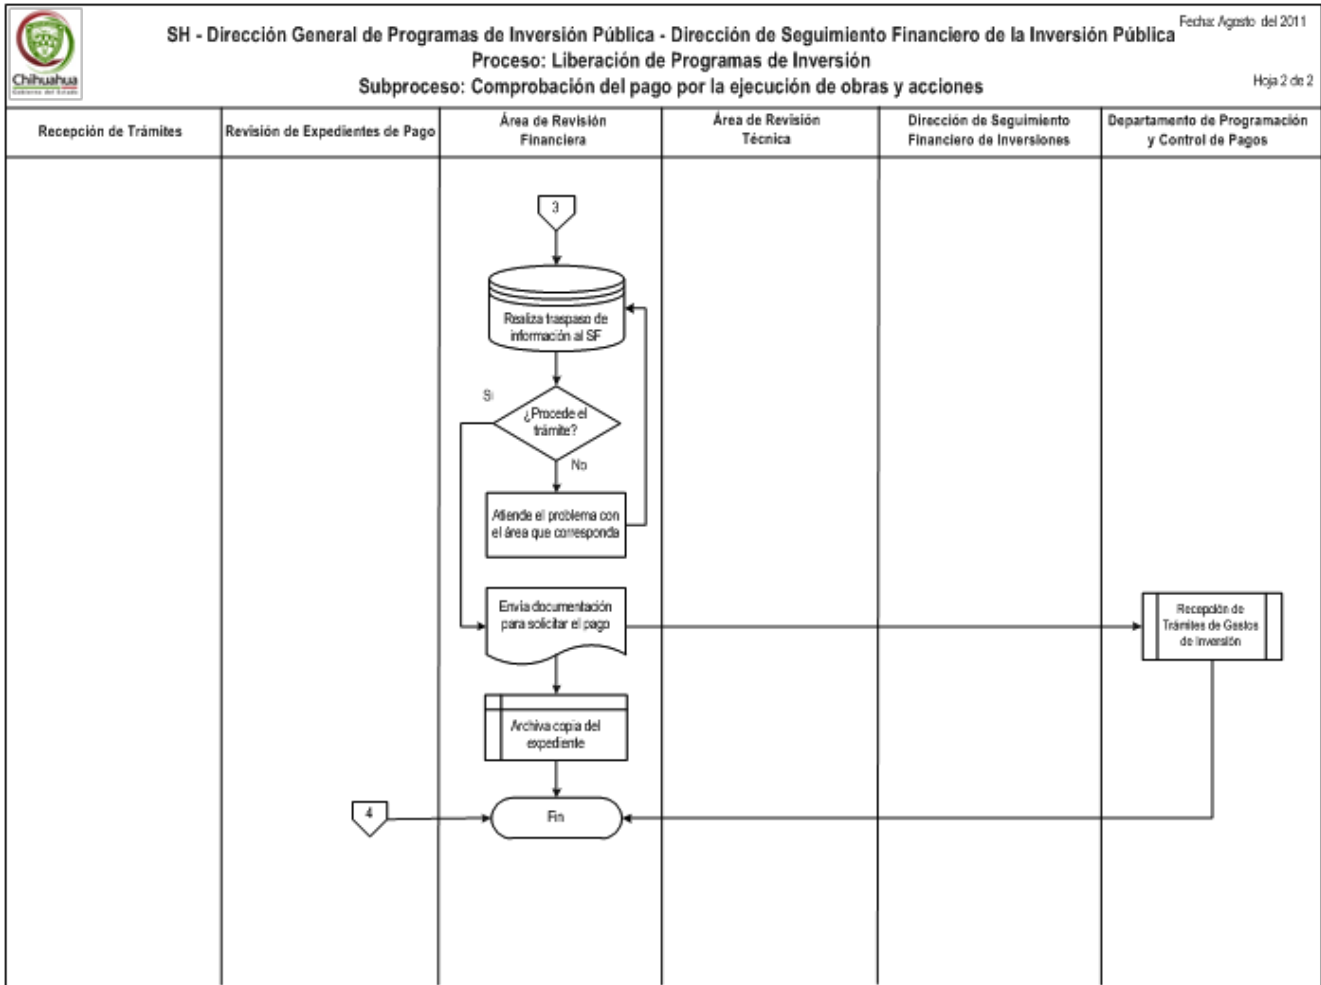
Chihuahua
Gobierno del Estado

SH - Dirección General de Programas de Inversión Pública - Dirección de Seguimiento Financiero de la Inversión Pública
Proceso: Liberación de Programas de Inversión
Subproceso: Comprobación del pago por la ejecución de obras y acciones

Fecha: Agosto del 2011

Hoja 2 de 2

| Recepción de Trámites | Revisión de Expedientes de Pago | Área de Revisión Financiera | Área de Revisión Técnica | Dirección de Seguimiento Financiero de Inversiones | Departamento de Programación y Control de Pagos |
|---|---|---|---|---|---|

3

Realiza traspaso de información al SF

¿Procede el trámite?

Si

No

Atiende el problema con el área que corresponda

Envía documentación para solicitar el pago

Recepción de Trámites de Gastos de Inversión

Archiva copia del expediente

4

Fin